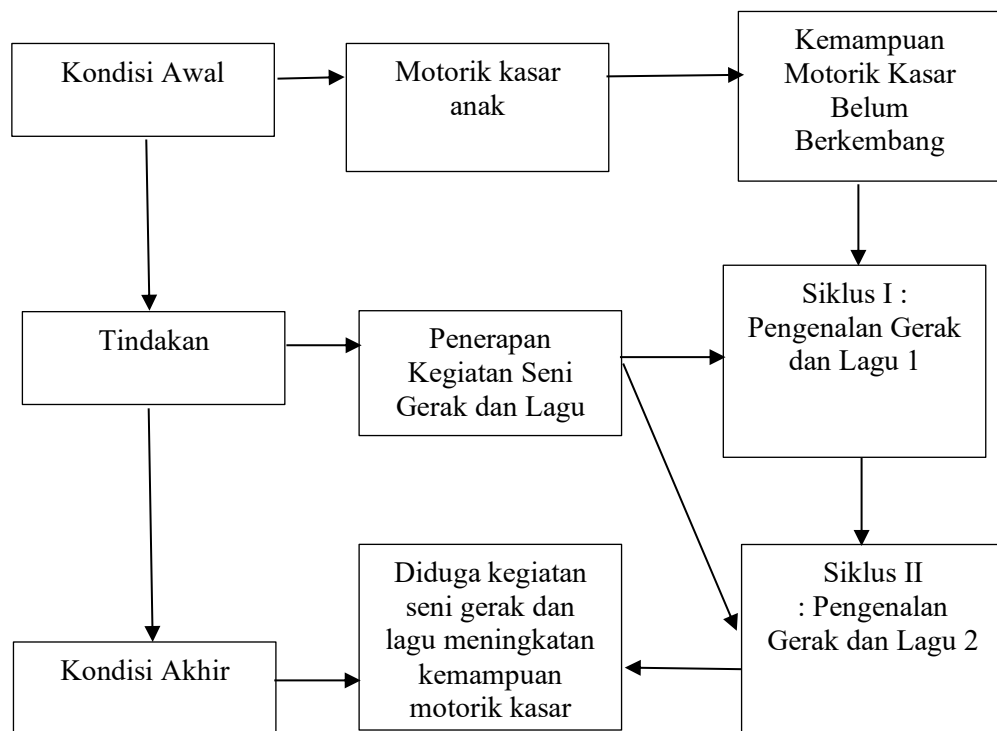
Kondisi Awal

Motorik kasar anak

Kemampuan Motorik Kasar Belum Berkembang

Tindakan

Penerapan Kegiatan Seni Gerak dan Lagu

Siklus I : Pengenalan Gerak dan Lagu 1

Kondisi Akhir

Diduga kegiatan seni gerak dan lagu meningkatan kemampuan motorik kasar

Siklus II : Pengenalan Gerak dan Lagu 2